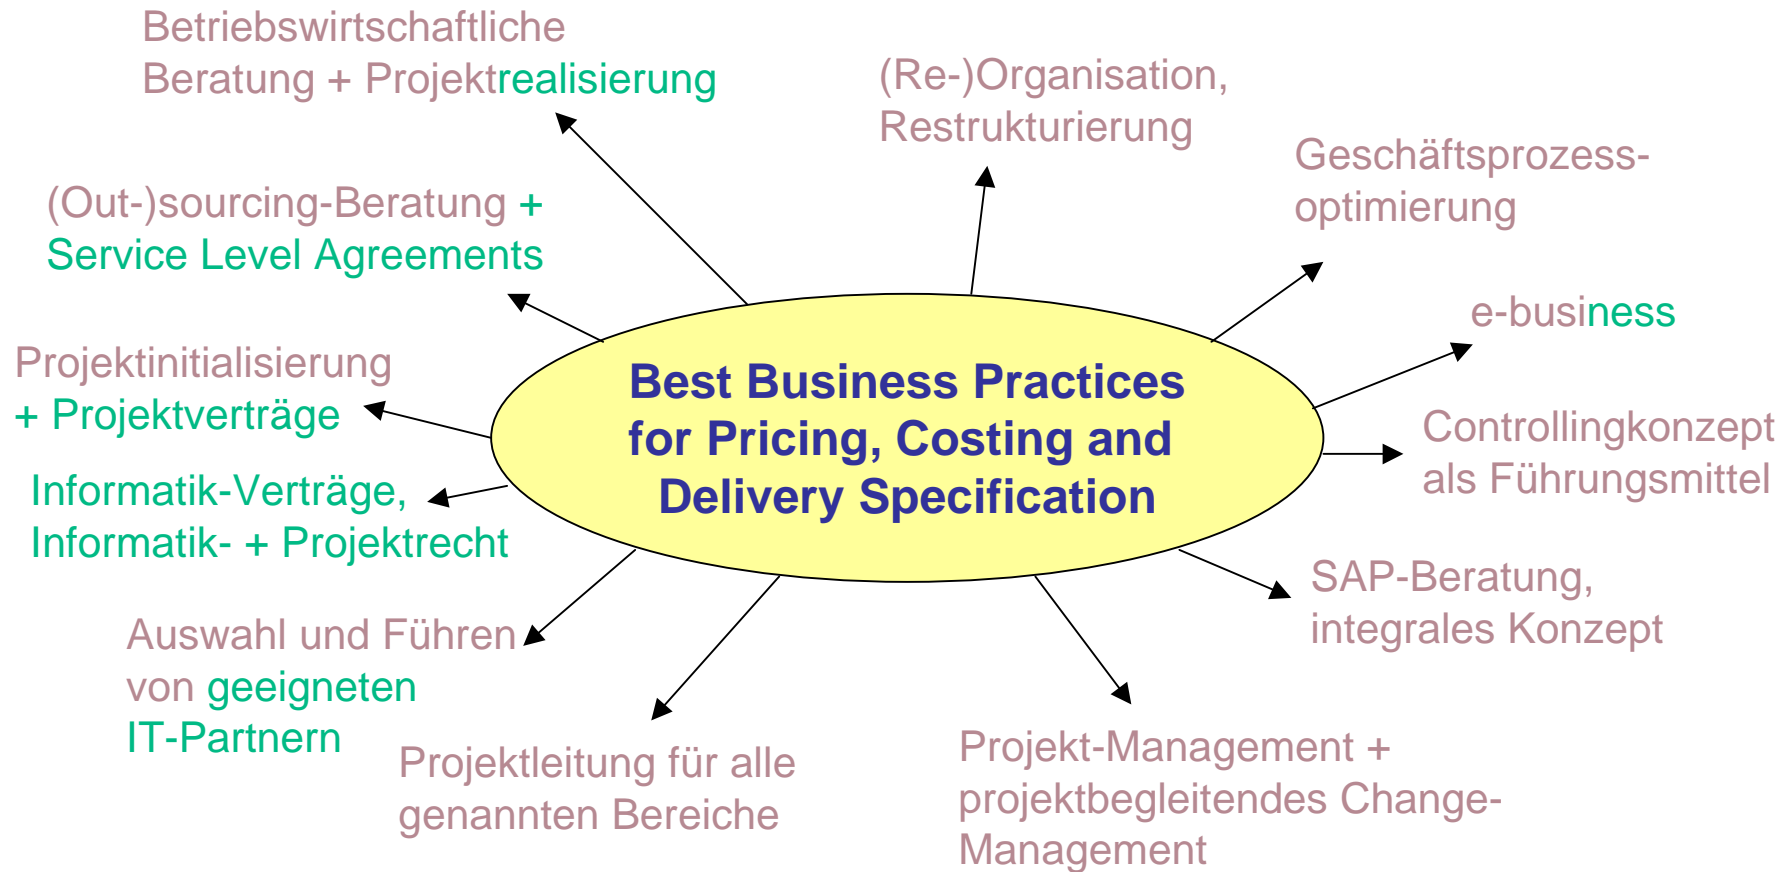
Best Business Practices for Pricing, Costing and Delivery Specification

Betriebswirtschaftliche Beratung + Projektrealisierung

(Re-)Organisation, Restrukturierung

Geschäftsprozess-optimierung

(Out-)sourcing-Beratung + Service Level Agreements

e-business

Projektinitialisierung + Projektverträge

Controllingkonzept als Führungsmittel

Informatik-Verträge, Informatik- + Projektrecht

SAP-Beratung, integrales Konzept

Auswahl und Führen von geeigneten IT-Partnern

Projektleitung für alle genannten Bereiche

Projekt-Management + projektbegleitendes Change-Management